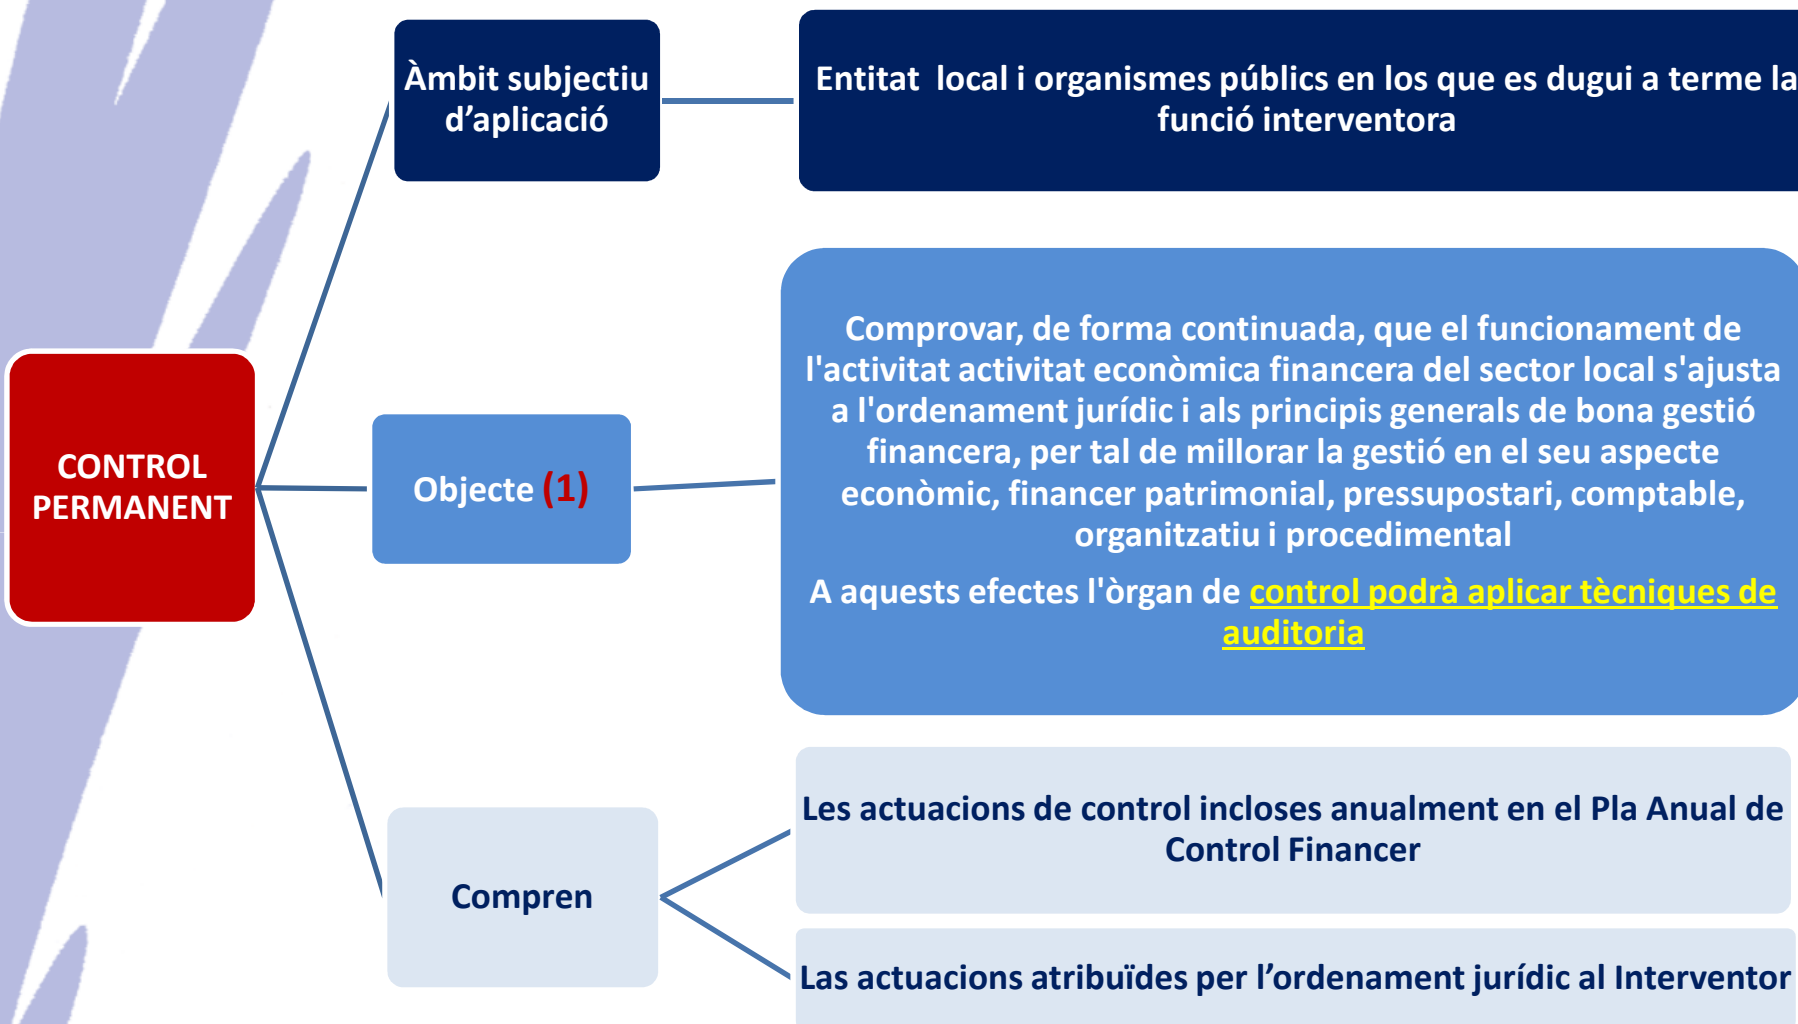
CONTROL PERMANENT

Àmbit subjectiu d’aplicació

Entitat local i organismes públics en los que es dugui a terme la funció interventora

Objecte (1)

Comprovar, de forma continuada, que el funcionament de l'activitat activitat econòmica financera del sector local s'ajusta a l'ordenament jurídic i als principis generals de bona gestió financera, per tal de millorar la gestió en el seu aspecte econòmic, financer patrimonial, pressupostari, comptable, organitzatiu i procedimental

A aquests efectes l'òrgan de control podrà aplicar tècniques de auditoria

Compren

Les actuacions de control incloses anualment en el Pla Anual de Control Financer

Las actuacions atribuïdes per l’ordenament jurídic al Interventor